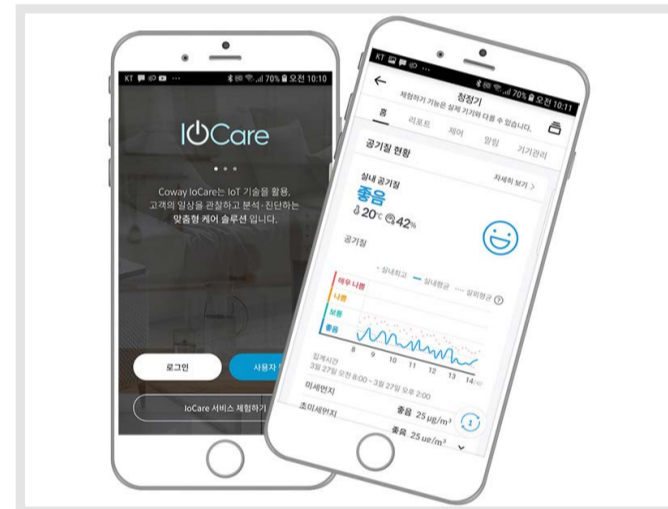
KT 70% 오전 10:10

IOCare

Coway IoCare는 IoT 기술을 활용, 고객의 일상을 관찰하고 분석·진단하는 맞춤형 케어 솔루션 입니다.

로그인

사용자

IoCare 서비스 체험하기

KT 70% 오전 10:11

청정기

체험하기 기능은 실제 기기와 다를 수 있습니다.

홈 리포트 제어 알림 기기관리

공기질 현황

실내 공기질

좋음

자세히 보기 >

20℃ 42%

공기질

실내최고 실내평균 실외평균

매우 나쁨

나쁨

보통

좋음

8 9 10 11 12 13 14

집계시간
3월 27일 오전 8:00 ~ 3월 27일 오후 2:00

미세먼지

좋음 25 μg/m³

초미세먼지

좋음 25 μg/m³